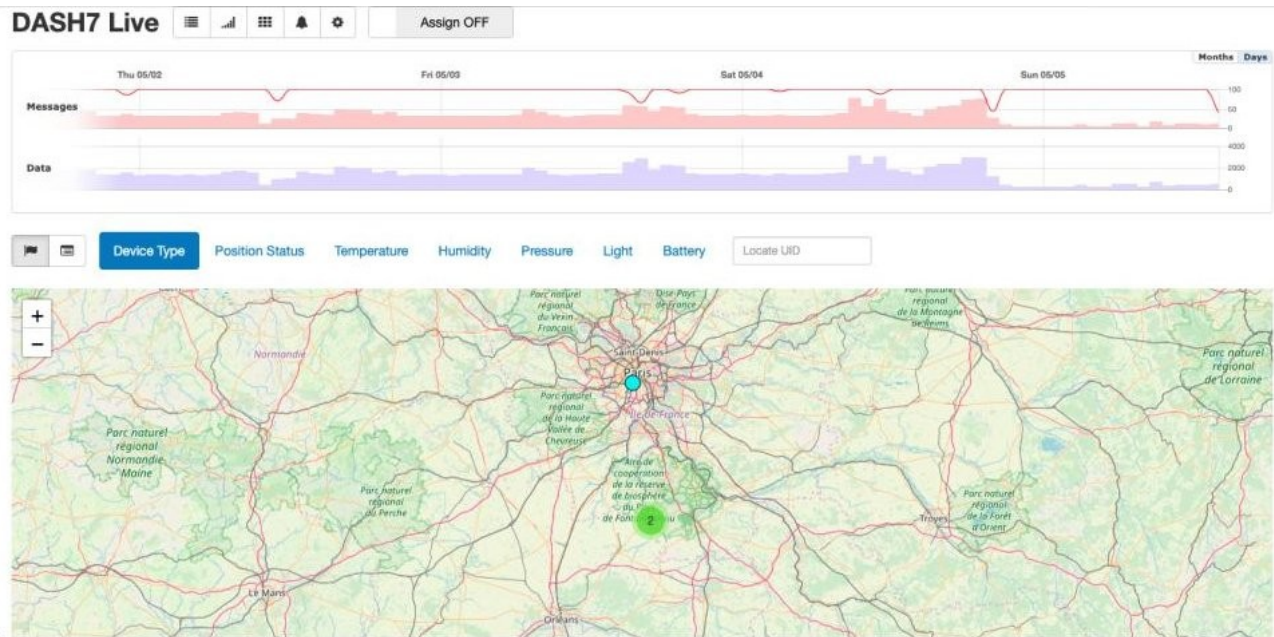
DASH7 Live

Assign OFF

Months Days

Thu 05/02
Fri 05/03
Sat 05/04
Sun 05/05

Messages
100
50
0

Data
4000
2000
0

Device Type
Position Status
Temperature
Humidity
Pressure
Light
Battery
Locate UID

+
−

Parc naturel régional du Vexin Français
Oise-Pays de France
Parc naturel régional de la Montagne de Reims
Normandie
Saint-Denis
Paris
Parc naturel régional de Lorraine
Parc naturel régional de la Haute Vallée de Chevreuse
Île-de-France
Parc naturel régional Normandie-Maine
Aire de coopération de la réserve de biosphère du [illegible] de Fontainebleau
Parc naturel régional du Perche
2
Troyes
Parc naturel régional de la Forêt d'Orient
Le Mans
Orléans